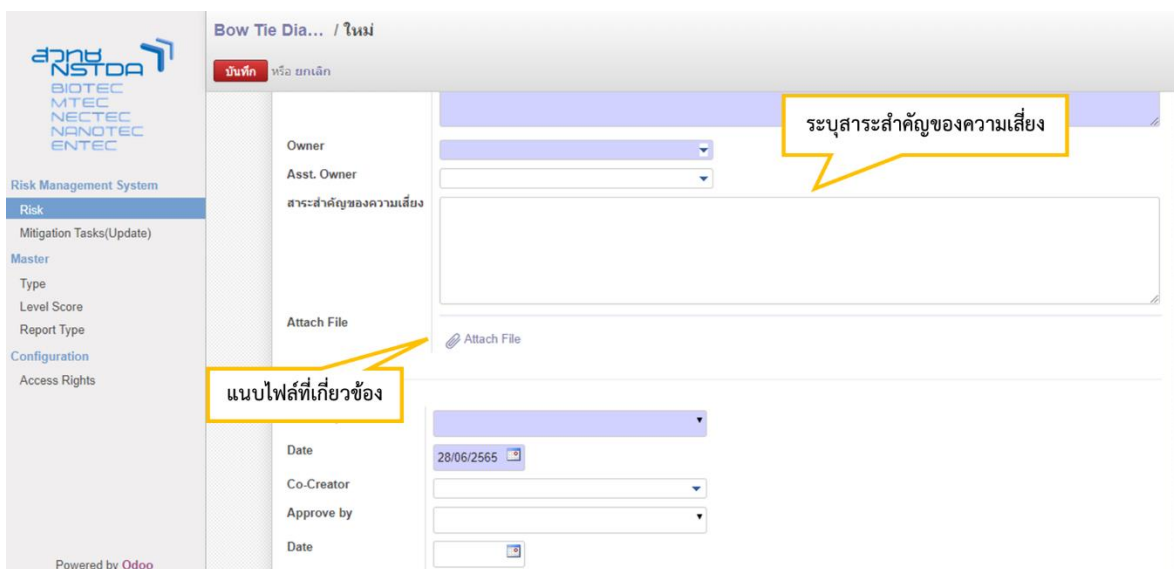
สวทช NSTDA
BIOTEC
MTEC
NECTEC
NANOTEC
ENTEC

Risk Management System
Risk
Mitigation Tasks(Update)
Master
Type
Level Score
Report Type
Configuration
Access Rights

Powered by Odoo

Bow Tie Dia... / ใหม่
บันทึก หรือ ยกเลิก

Owner
Asst. Owner
สาระสำคัญของความเสี่ยง
ระบุสาระสำคัญของความเสี่ยง
Attach File
Attach File
แนบไฟล์ที่เกี่ยวข้อง
Date
28/06/2565
Co-Creator
Approve by
Date